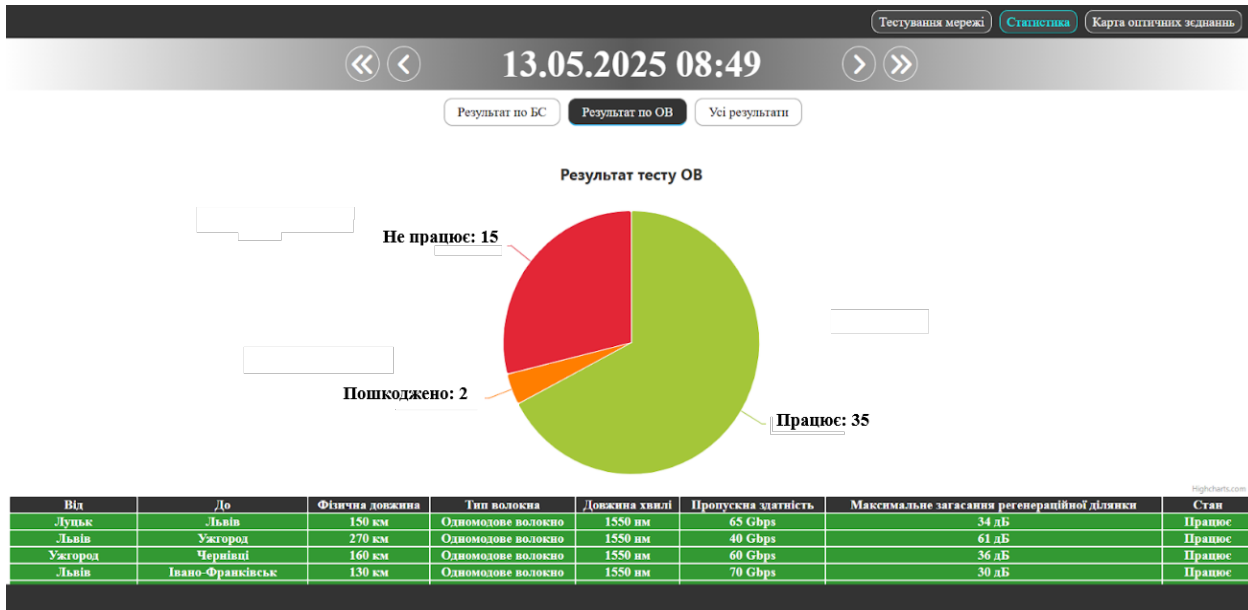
Тестування мережі Статистика Карта оптичних зєднаннь

13.05.2025 08:49

Результат по БС Результат по ОВ Усі результати

Результат тесту ОВ

Не працює: 15

Пошкоджено: 2

Працює: 35

Highcharts.com

| Від | До | Фізична довжина | Тип волокна | Довжина хвилі | Пропускна здатність | Максимальне загасання регенераційної ділянки | Стан |
|---|---|---|---|---|---|---|---|
| Луцьк | Львів | 150 км | Одномодове волокно | 1550 нм | 65 Gbps | 34 дБ | Працює |
| Львів | Ужгород | 270 км | Одномодове волокно | 1550 нм | 40 Gbps | 61 дБ | Працює |
| Ужгород | Чернівці | 160 км | Одномодове волокно | 1550 нм | 60 Gbps | 36 дБ | Працює |
| Львів | Івано-Франківськ | 130 км | Одномодове волокно | 1550 нм | 70 Gbps | 30 дБ | Працює |